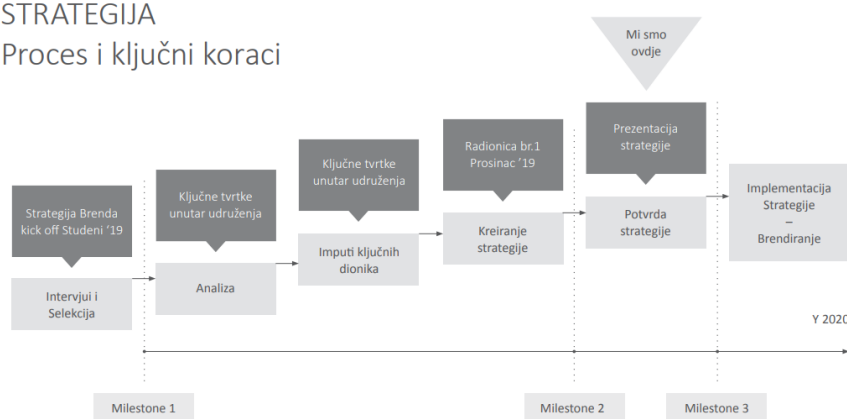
STRATEGIJA
Proces i ključni koraci

Mi smo ovdje

Strategija Brenda kick off Studeni '19

Intervjui i Selekcija

Ključne tvrtke unutar udruženja

Analiza

Ključne tvrtke unutar udruženja

Imputi ključnih dionika

Radionica br.1 Prosinac '19

Kreiranje strategije

Prezentacija strategije

Potvrda strategije

Implementacija Strategije – Brendiranje

Y 2020

Milestone 1

Milestone 2

Milestone 3